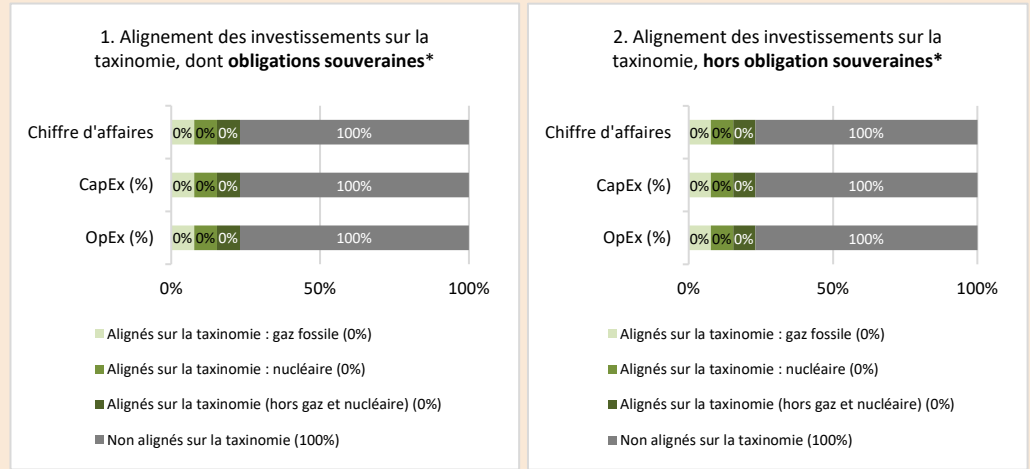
1. Alignement des investissements sur la taxinomie, dont **obligations souveraines***

| | | | | |
|---|---|---|---|---|
| Chiffre d'affaires | 0% | 0% | 0% | 100% |
| CapEx (%) | 0% | 0% | 0% | 100% |
| OpEx (%) | 0% | 0% | 0% | 100% |

0% 50% 100%

Alignés sur la taxinomie : gaz fossile (0%)

Alignés sur la taxinomie : nucléaire (0%)

Alignés sur la taxinomie (hors gaz et nucléaire) (0%)

Non alignés sur la taxinomie (100%)

2. Alignement des investissements sur la taxinomie, **hors obligation souveraines***

| | | | | |
|---|---|---|---|---|
| Chiffre d'affaires | 0% | 0% | 0% | 100% |
| CapEx (%) | 0% | 0% | 0% | 100% |
| OpEx (%) | 0% | 0% | 0% | 100% |

0% 50% 100%

Alignés sur la taxinomie : gaz fossile (0%)

Alignés sur la taxinomie : nucléaire (0%)

Alignés sur la taxinomie (hors gaz et nucléaire) (0%)

Non alignés sur la taxinomie (100%)